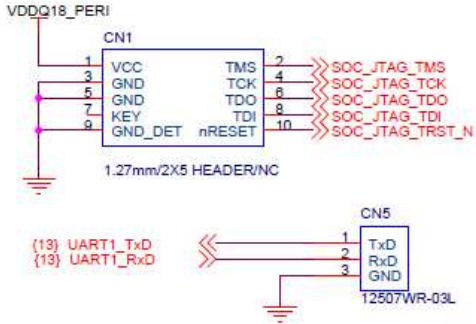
VDDQ18_PERI

CN1

| | | | |
|---|---|---|---|
| 1 | VCC | TMS | 2 |
| 3 | GND | TCK | 4 |
| 5 | GND | TDO | 6 |
| 7 | KEY | TDI | 8 |
| 9 | GND_DET | nRESET | 10 |

SOC_JTAG_TMS
SOC_JTAG_TCK
SOC_JTAG_TDO
SOC_JTAG_TDI
SOC_JTAG_TRST_N

1.27mm/2X5 HEADER/NC

CN5

{13} UART1_TxD
{13} UART1_RxD

1 TxD
2 RxD
3 GND

12507WR-03L